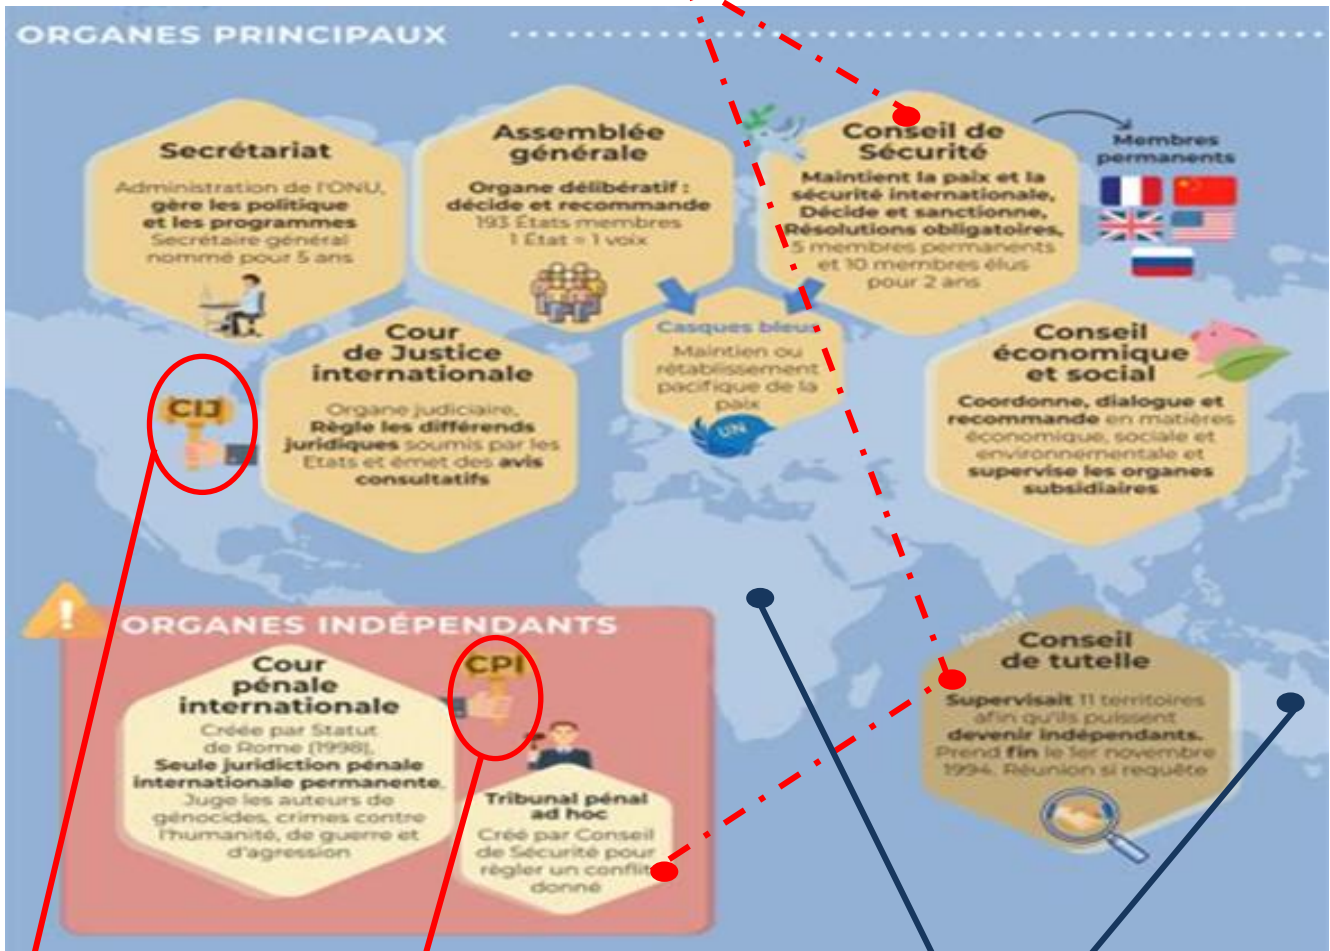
ORGANES PRINCIPAUX

Secrétariat

Administration de l'ONU, gère les politique et les programmes Secrétaire général nommé pour 5 ans

Assemblée générale

Organe délibératif : décide et recommande 193 États membres 1 État = 1 voix

Conseil de Sécurité

Maintient la paix et la sécurité internationale, Décide et sanctionne, Résolutions obligatoires, 5 membres permanents et 10 membres élus pour 2 ans

Membres permanents

CIJ

Cour de Justice internationale

Organe judiciaire, Règle les différends juridiques soumis par les États et émet des avis consultatifs

Casques bleus

Maintien ou rétablissement pacifique de la paix

UN

Conseil économique et social

Coordonne, dialogue et recommande en matières économique, sociale et environnementale et supervise les organes subsidiaires

ORGANES INDÉPENDANTS

Cour pénale internationale

Créée par Statut de Rome (1998), Seule juridiction pénale internationale permanente, Juge les auteurs de génocides, crimes contre l'humanité, de guerre et d'agression

CPI

Tribunal pénal ad hoc

Créé par Conseil de Sécurité pour régler un conflit donné

Inactif

Conseil de tutelle

Supervisait 11 territoires afin qu'ils puissent devenir indépendants. Prend fin le 1er novembre 1994. Réunion si requête